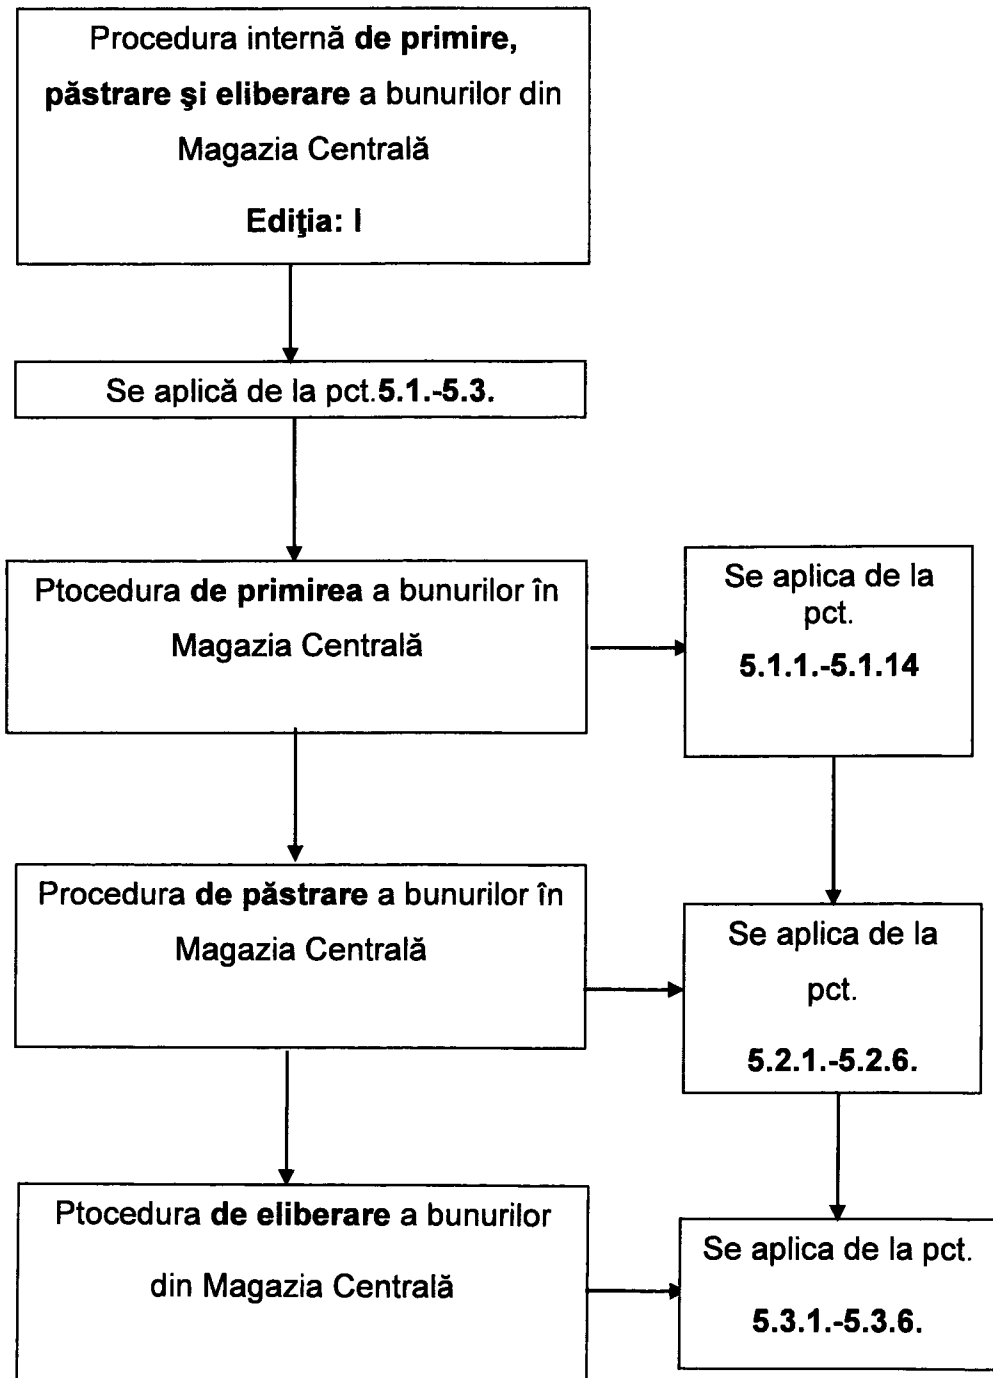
Procedura internă de primire, păstrare şi eliberare a bunurilor din Magazia Centrală

Ediţia: I

Se aplică de la pct.5.1.-5.3.

Ptocedura de primirea a bunurilor în Magazia Centrală

Se aplica de la pct. 5.1.1.-5.1.14

Procedura de păstrare a bunurilor în Magazia Centrală

Se aplica de la pct. 5.2.1.-5.2.6.

Ptocedura de eliberare a bunurilor din Magazia Centrală

Se aplica de la pct. 5.3.1.-5.3.6.